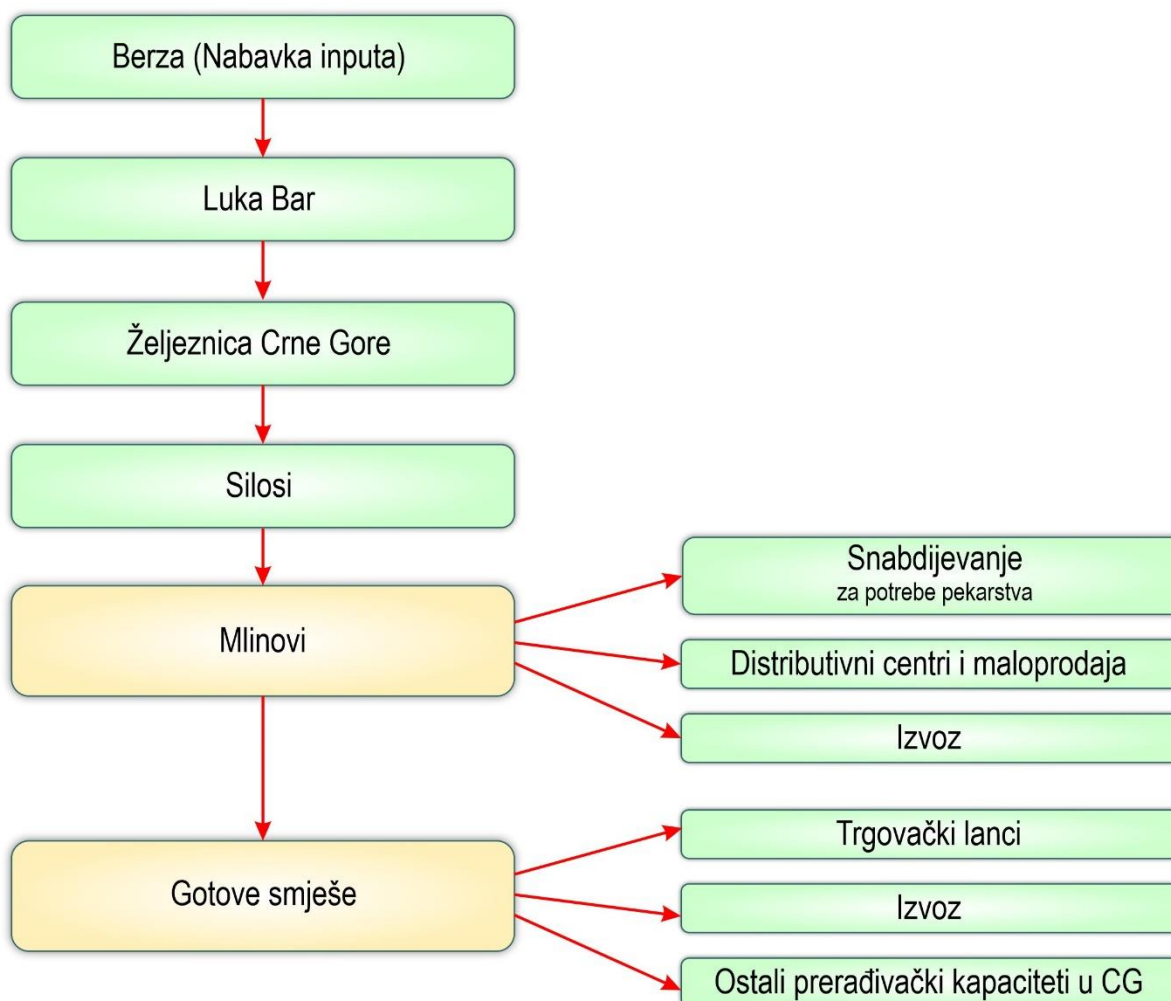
Berza (Nabavka inputa)

Luka Bar

Željeznica Crne Gore

Silosi

Mlinovi

Snabdijevanje
za potrebe pekarstva

Distributivni centri i maloprodaja

Izvoz

Gotove smješe

Trgovački lanci

Izvoz

Ostali prerađivački kapaciteti u CG